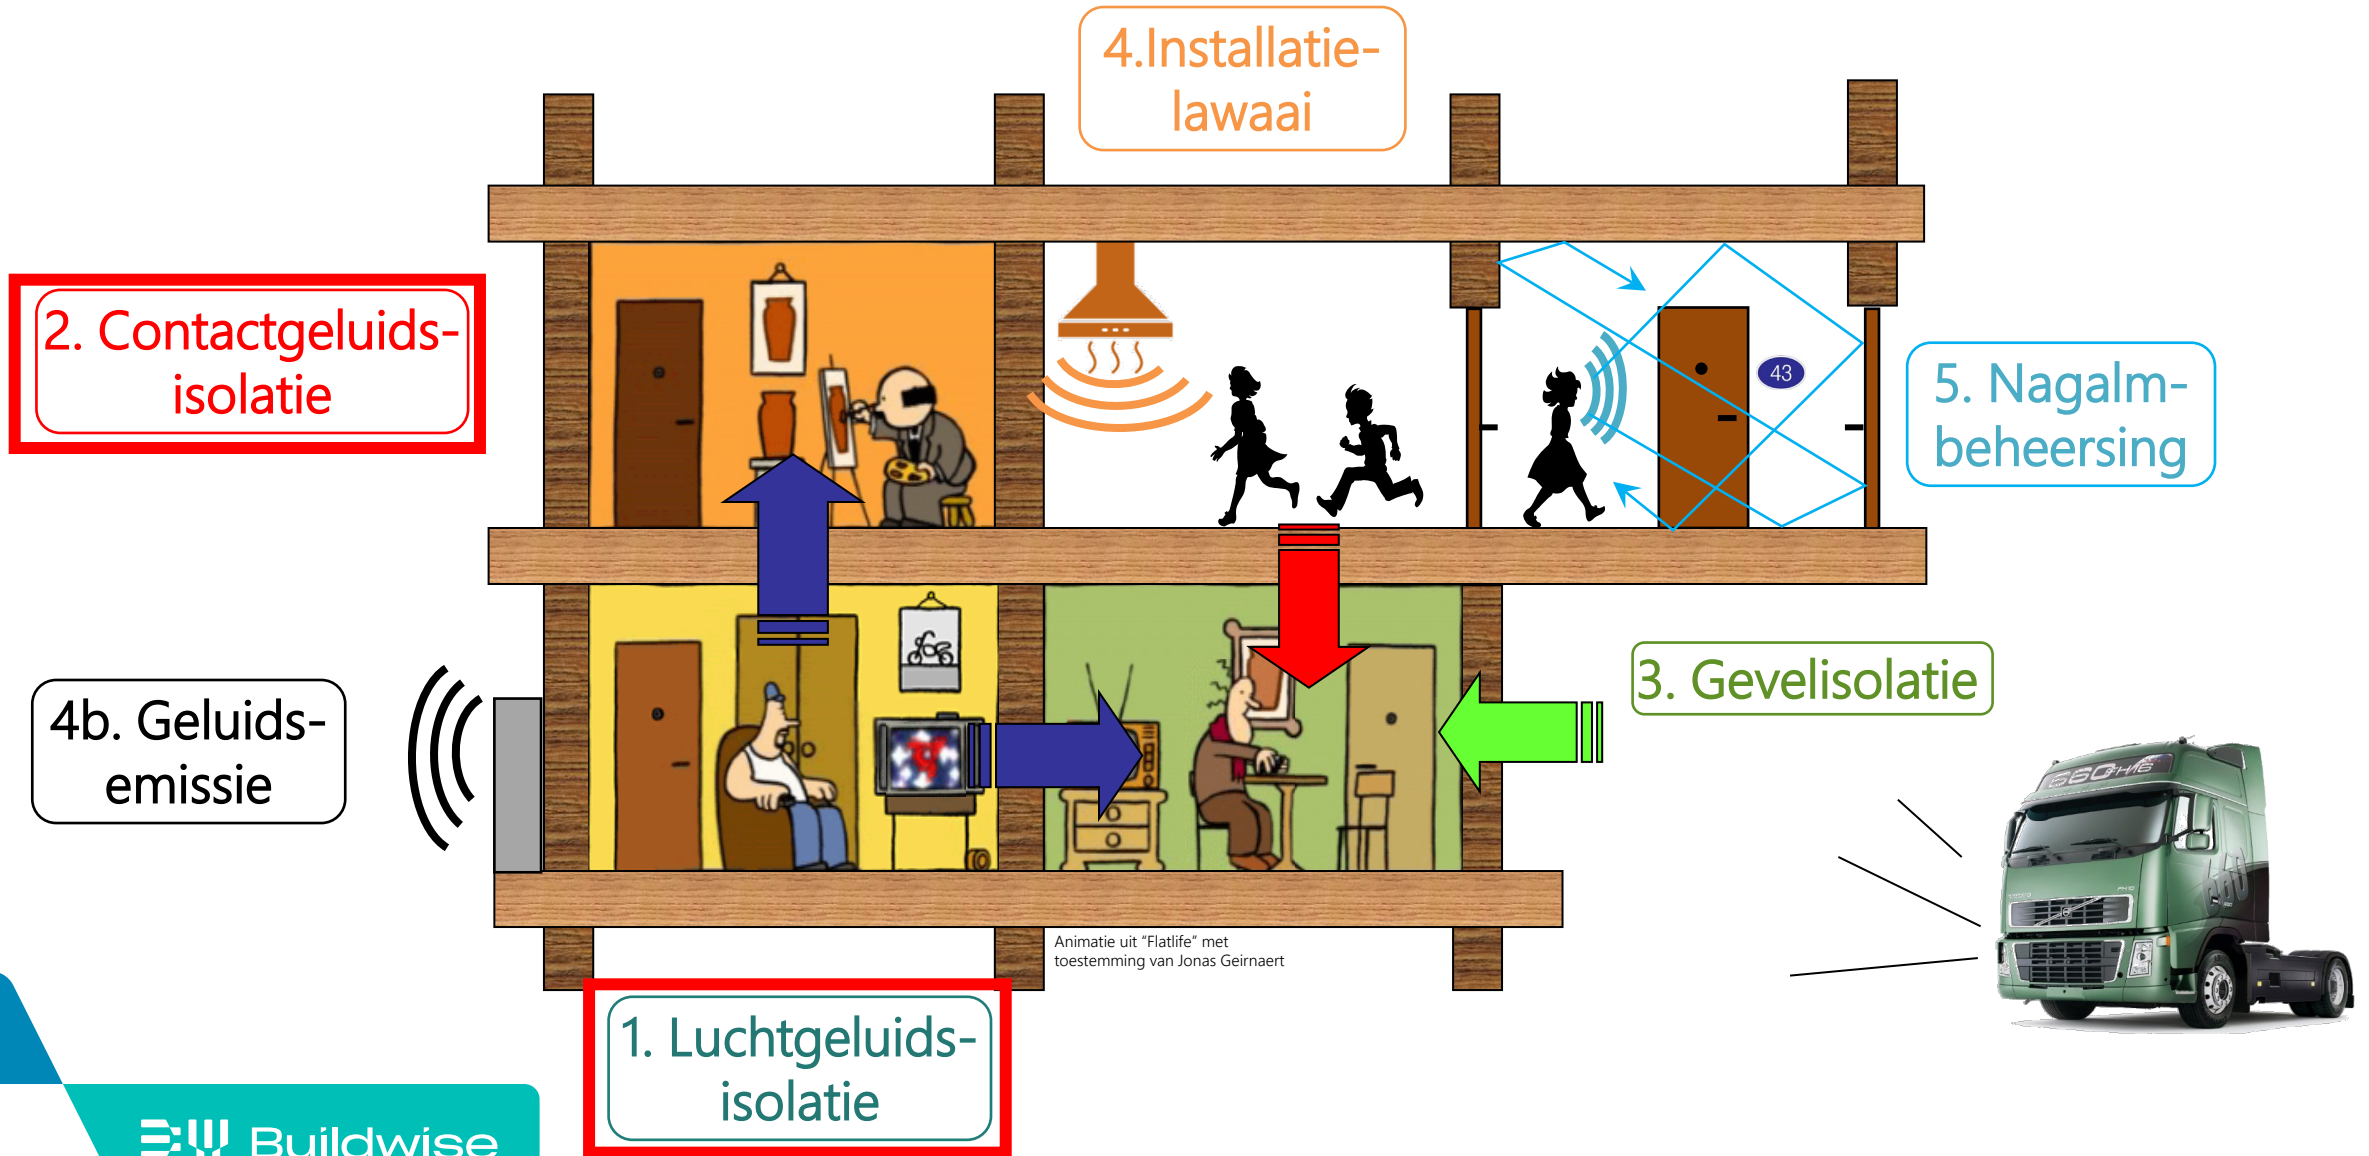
4.Installatie-lawaai

2. Contactgeluids-isolatie

43

5. Nagalm-beheersing

3. Gevelisolatie

4b. Geluids-emissie

Animatie uit "Flatlife" met toestemming van Jonas Geirnaert

1. Luchtgeluids-isolatie

Buildwise